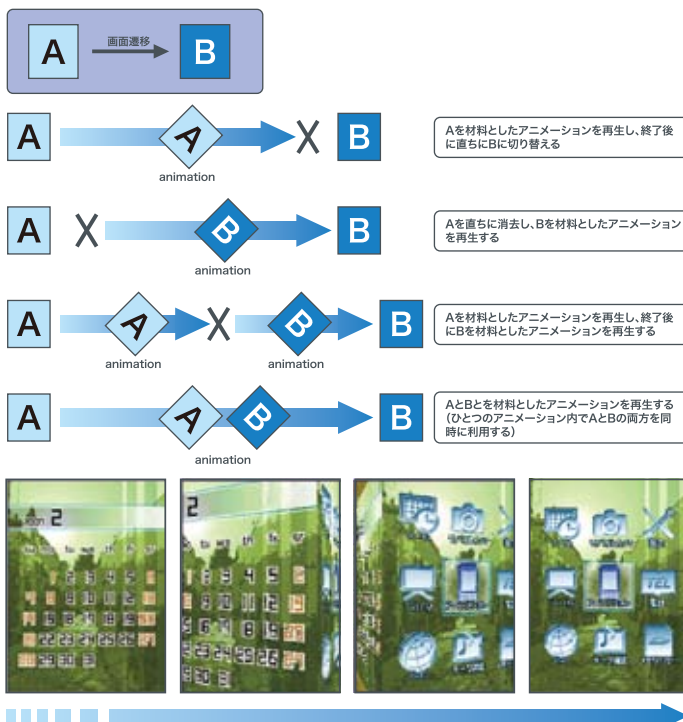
A 画面遷移 B

A A B
animation

Aを材料としたアニメーションを再生し、終了後に直ちにBに切り替える

A B B
animation

Aを直ちに消去し、Bを材料としたアニメーションを再生する

A A B B
animation animation

Aを材料としたアニメーションを再生し、終了後にBを材料としたアニメーションを再生する

A A B B
animation

AとBとを材料としたアニメーションを再生する（ひとつのアニメーション内でAとBの両方を同時に利用する）

2

TEL